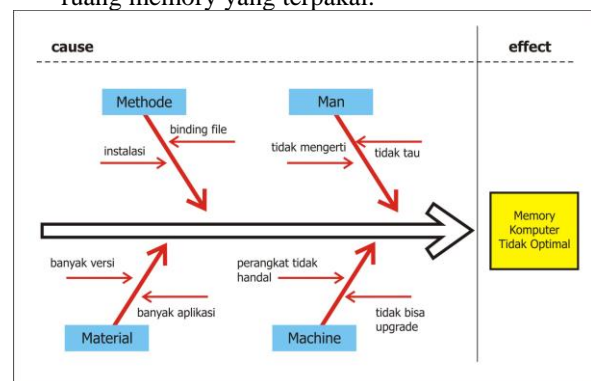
ruang memory yang terpakai.

cause

effect

Methode

binding file

instalasi

Man

tidak mengerti

tidak tau

Memory Komputer Tidak Optimal

banyak versi

banyak aplikasi

Material

perangkat tidak handal

tidak bisa upgrade

Machine